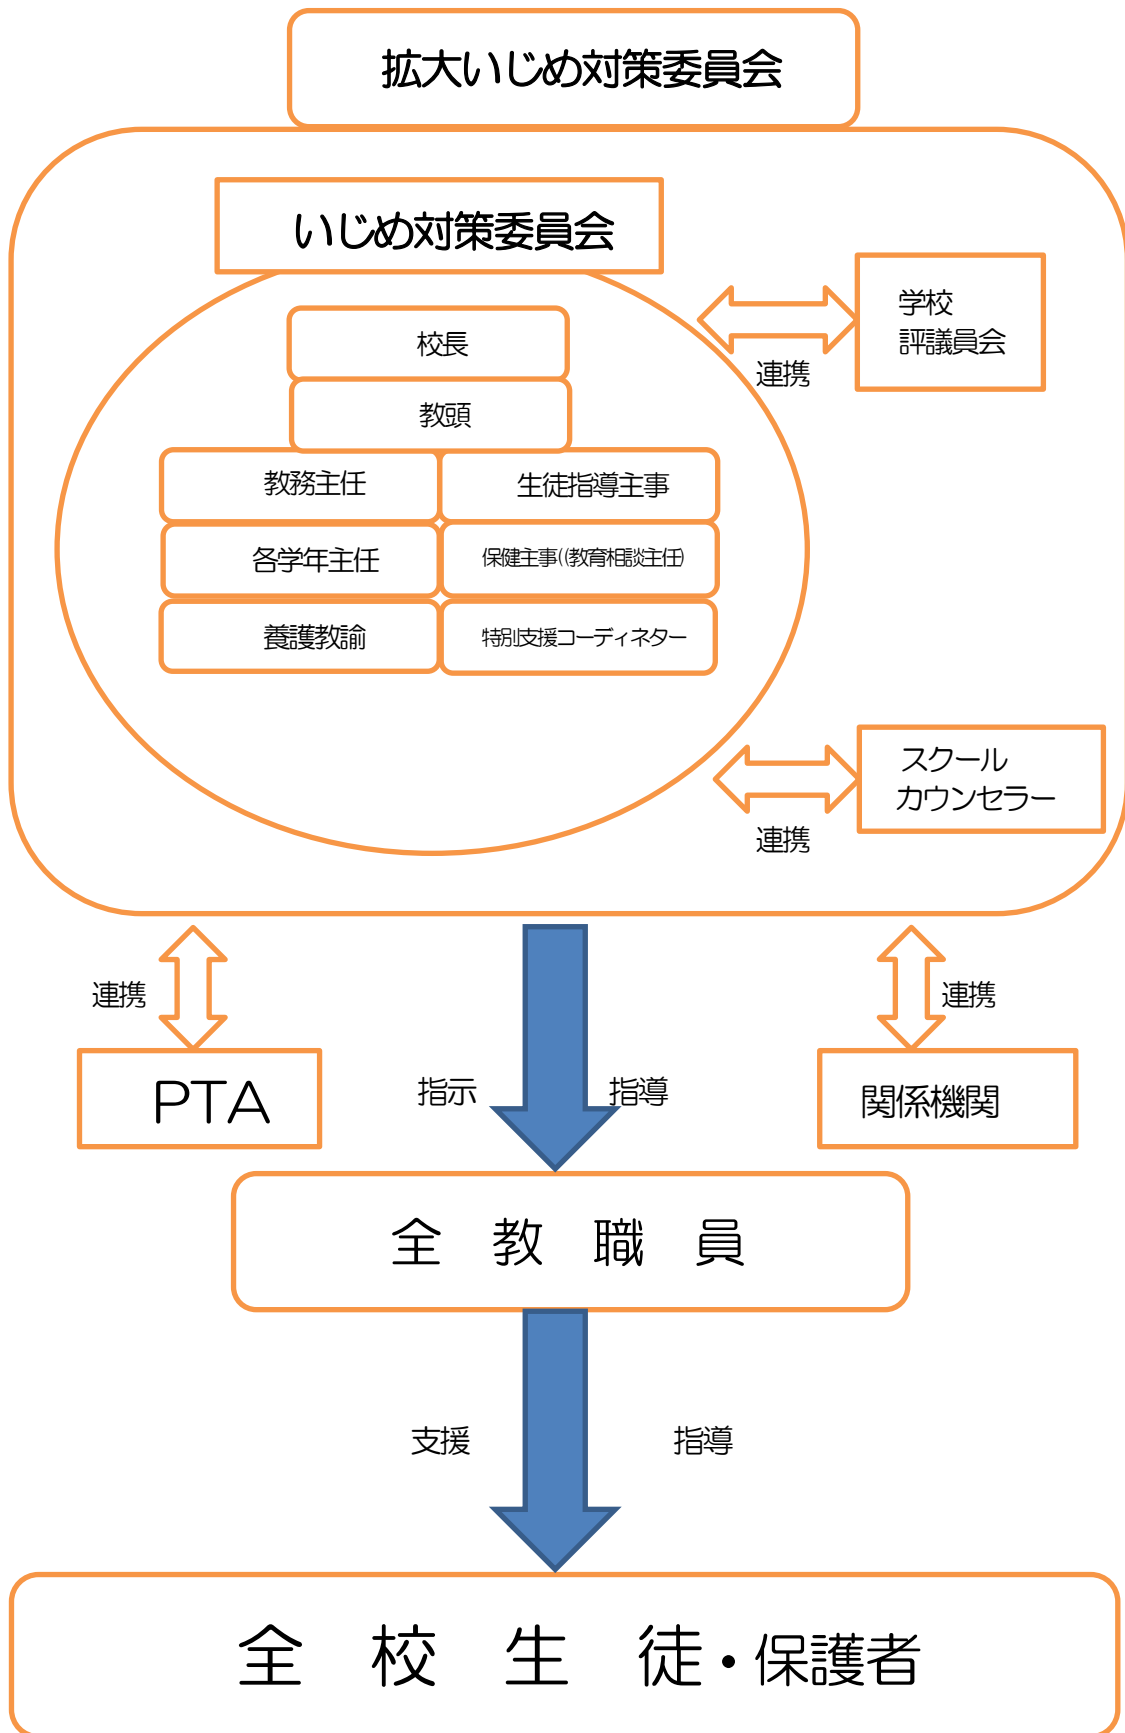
拡大いじめ対策委員会

いじめ対策委員会

校長

教頭

教務主任

生徒指導主事

各学年主任

保健主事((教育相談主任)

養護教諭

特別支援コーディネター

連携

学校
評議員会

スクール
カウンセラー

連携

連携

PTA

指示

指導

連携

関係機関

全 教 職 員

支援

指導

全 校 生 徒・保護者